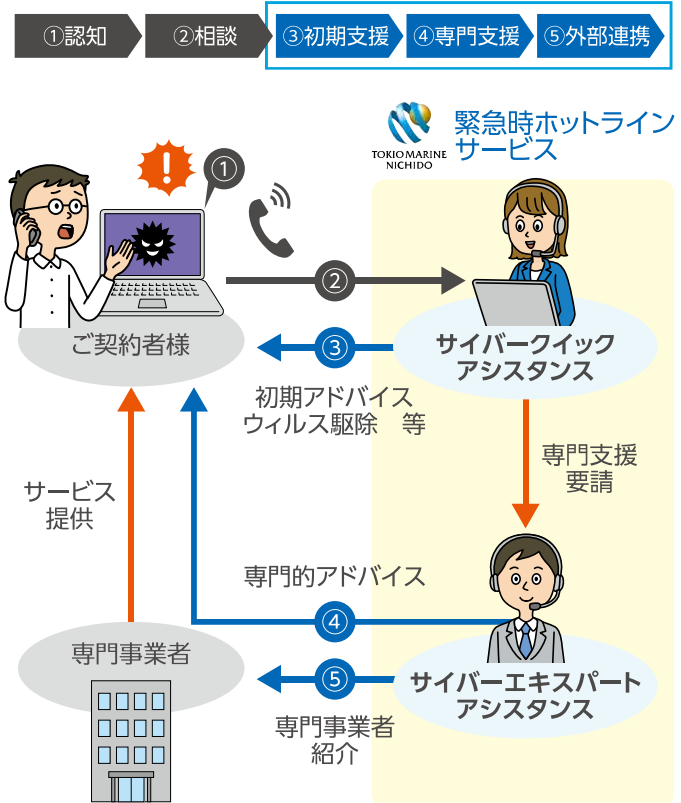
①認知 ②相談 ③初期支援 ④専門支援 ⑤外部連携

TOKIO MARINE NICHIDO

緊急時ホットラインサービス

①

②

ご契約者様

③

サイバークイックアシスタンス

初期アドバイス
ウィルス駆除　等

専門支援
要請

サービス
提供

専門的アドバイス

④

専門事業者

⑤

サイバーエキスパートアシスタンス

専門事業者
紹介